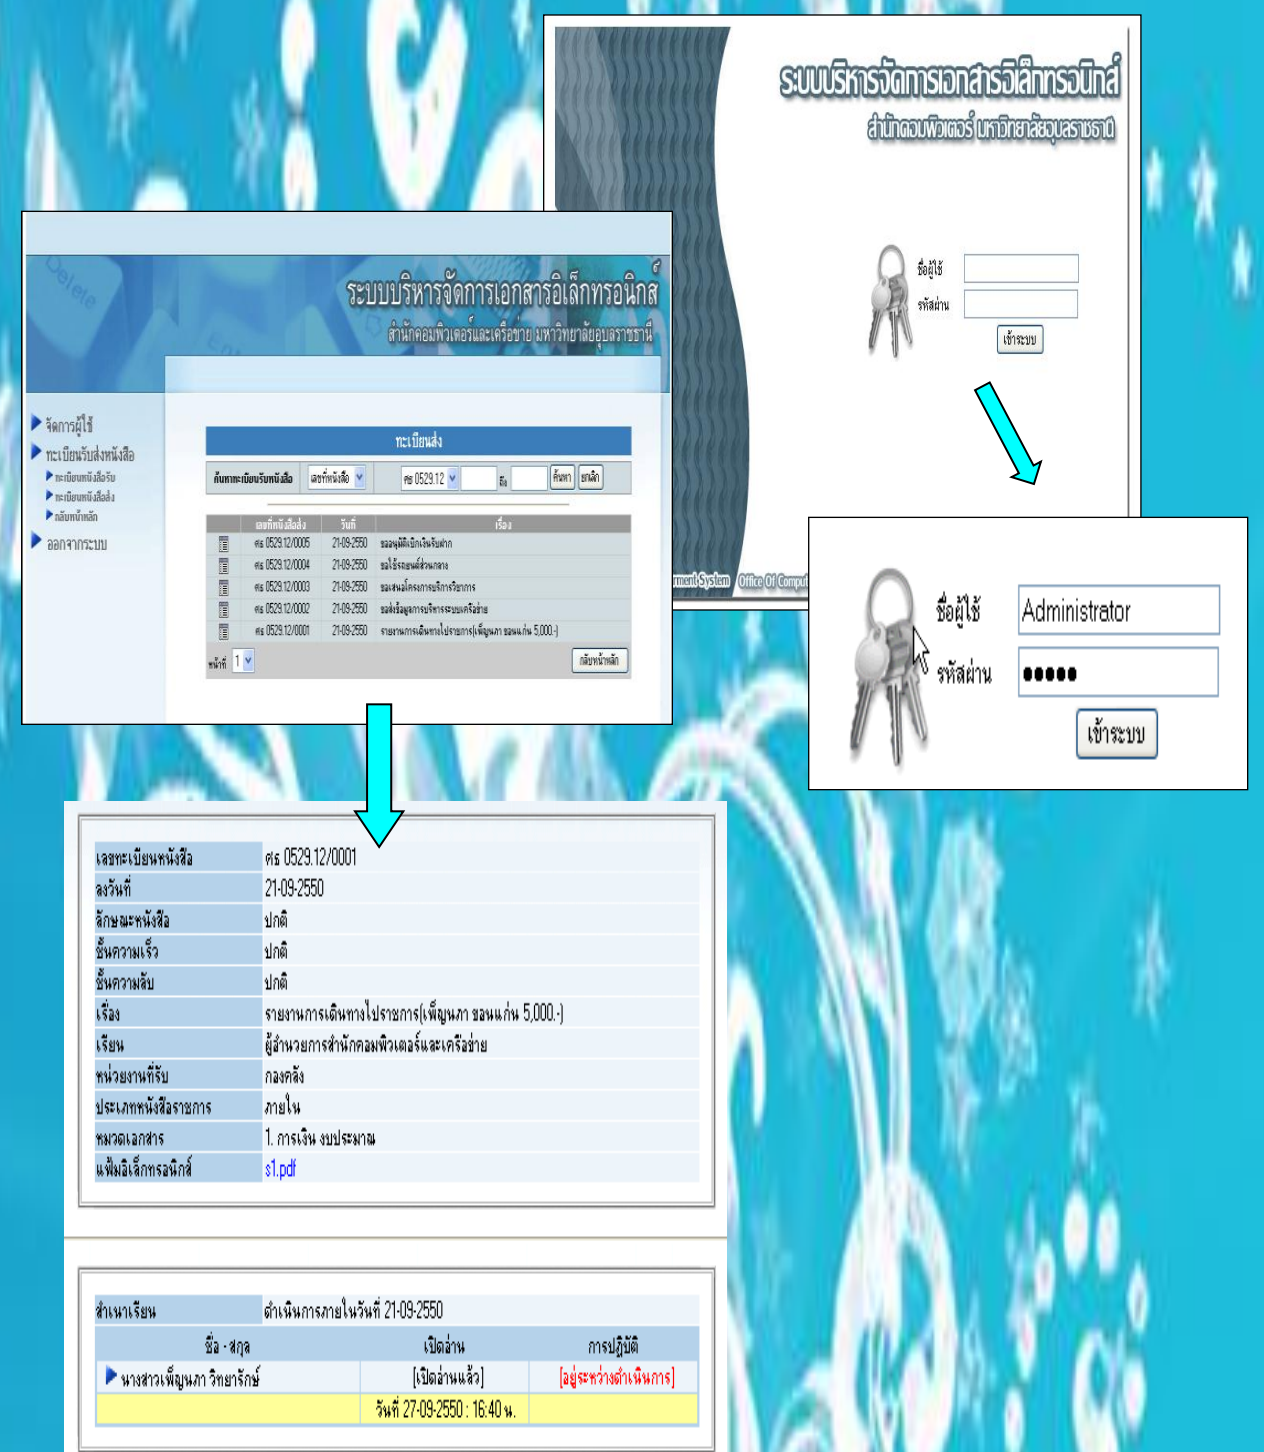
ระบบบริหารจัดการเอกสารอิเล็กทรอนิกส์
สำนักคอมพิวเตอร์ มหาวิทยาลัยอุบลราชธานี

ชื่อผู้ใช้
รหัสผ่าน
เข้าระบบ

ment System Office Of Comput

ชื่อผู้ใช้ Administrator
รหัสผ่าน ●●●●●
เข้าระบบ

ระบบบริหารจัดการเอกสารอิเล็กทรอนิกส์
สำนักคอมพิวเตอร์และเครือข่าย มหาวิทยาลัยอุบลราชธานี

จัดการผู้ใช้
ทะเบียนรับส่งหนังสือ
ทะเบียนหนังสือรับ
ทะเบียนหนังสือส่ง
กลับหน้าหลัก
ออกจากระบบ

ทะเบียนส่ง
ค้นหาทะเบียนรับหนังสือ เลขที่หนังสือ ศธ 0529.12 ถึง ค้นหา ยกเลิก

| | เลขที่หนังสือส่ง | วันที่ | เรื่อง |
|---|---|---|---|
| | ศธ 0529.12/0005 | 21-09-2550 | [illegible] |
| | ศธ 0529.12/0004 | 21-09-2550 | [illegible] |
| | ศธ 0529.12/0003 | 21-09-2550 | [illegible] |
| | ศธ 0529.12/0002 | 21-09-2550 | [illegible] |
| | ศธ 0529.12/0001 | 21-09-2550 | รายงานการเดินทางไปราชการ(เพ็ญนภา ขอนแก่น 5,000.-) |

หน้าที่ 1 กลับหน้าหลัก

| | |
|---|---|
| เลขทะเบียนหนังสือ | ศธ 0529.12/0001 |
| ลงวันที่ | 21-09-2550 |
| ลักษณะหนังสือ | ปกติ |
| ชั้นความเร็ว | ปกติ |
| ชั้นความลับ | ปกติ |
| เรื่อง | รายงานการเดินทางไปราชการ(เพ็ญนภา ขอนแก่น 5,000.-) |
| เรียน | ผู้อำนวยการสำนักคอมพิวเตอร์และเครือข่าย |
| หน่วยงานที่รับ | กองคลัง |
| ประเภทหนังสือราชการ | ภายใน |
| หมวดเอกสาร | 1. การเงิน งบประมาณ |
| แฟ้มอิเล็กทรอนิกส์ | s1.pdf |

| สำเนาเรียน | ดำเนินการภายในวันที่ 21-09-2550 | |
|---|---|---|
| ชื่อ - สกุล | เปิดอ่าน | การปฏิบัติ |
| นางสาวเพ็ญนภา วิทยารักษ์ | [เปิดอ่านแล้ว] | [อยู่ระหว่างดำเนินการ] |
| | วันที่ 27-09-2550 : 16:40 น. | |